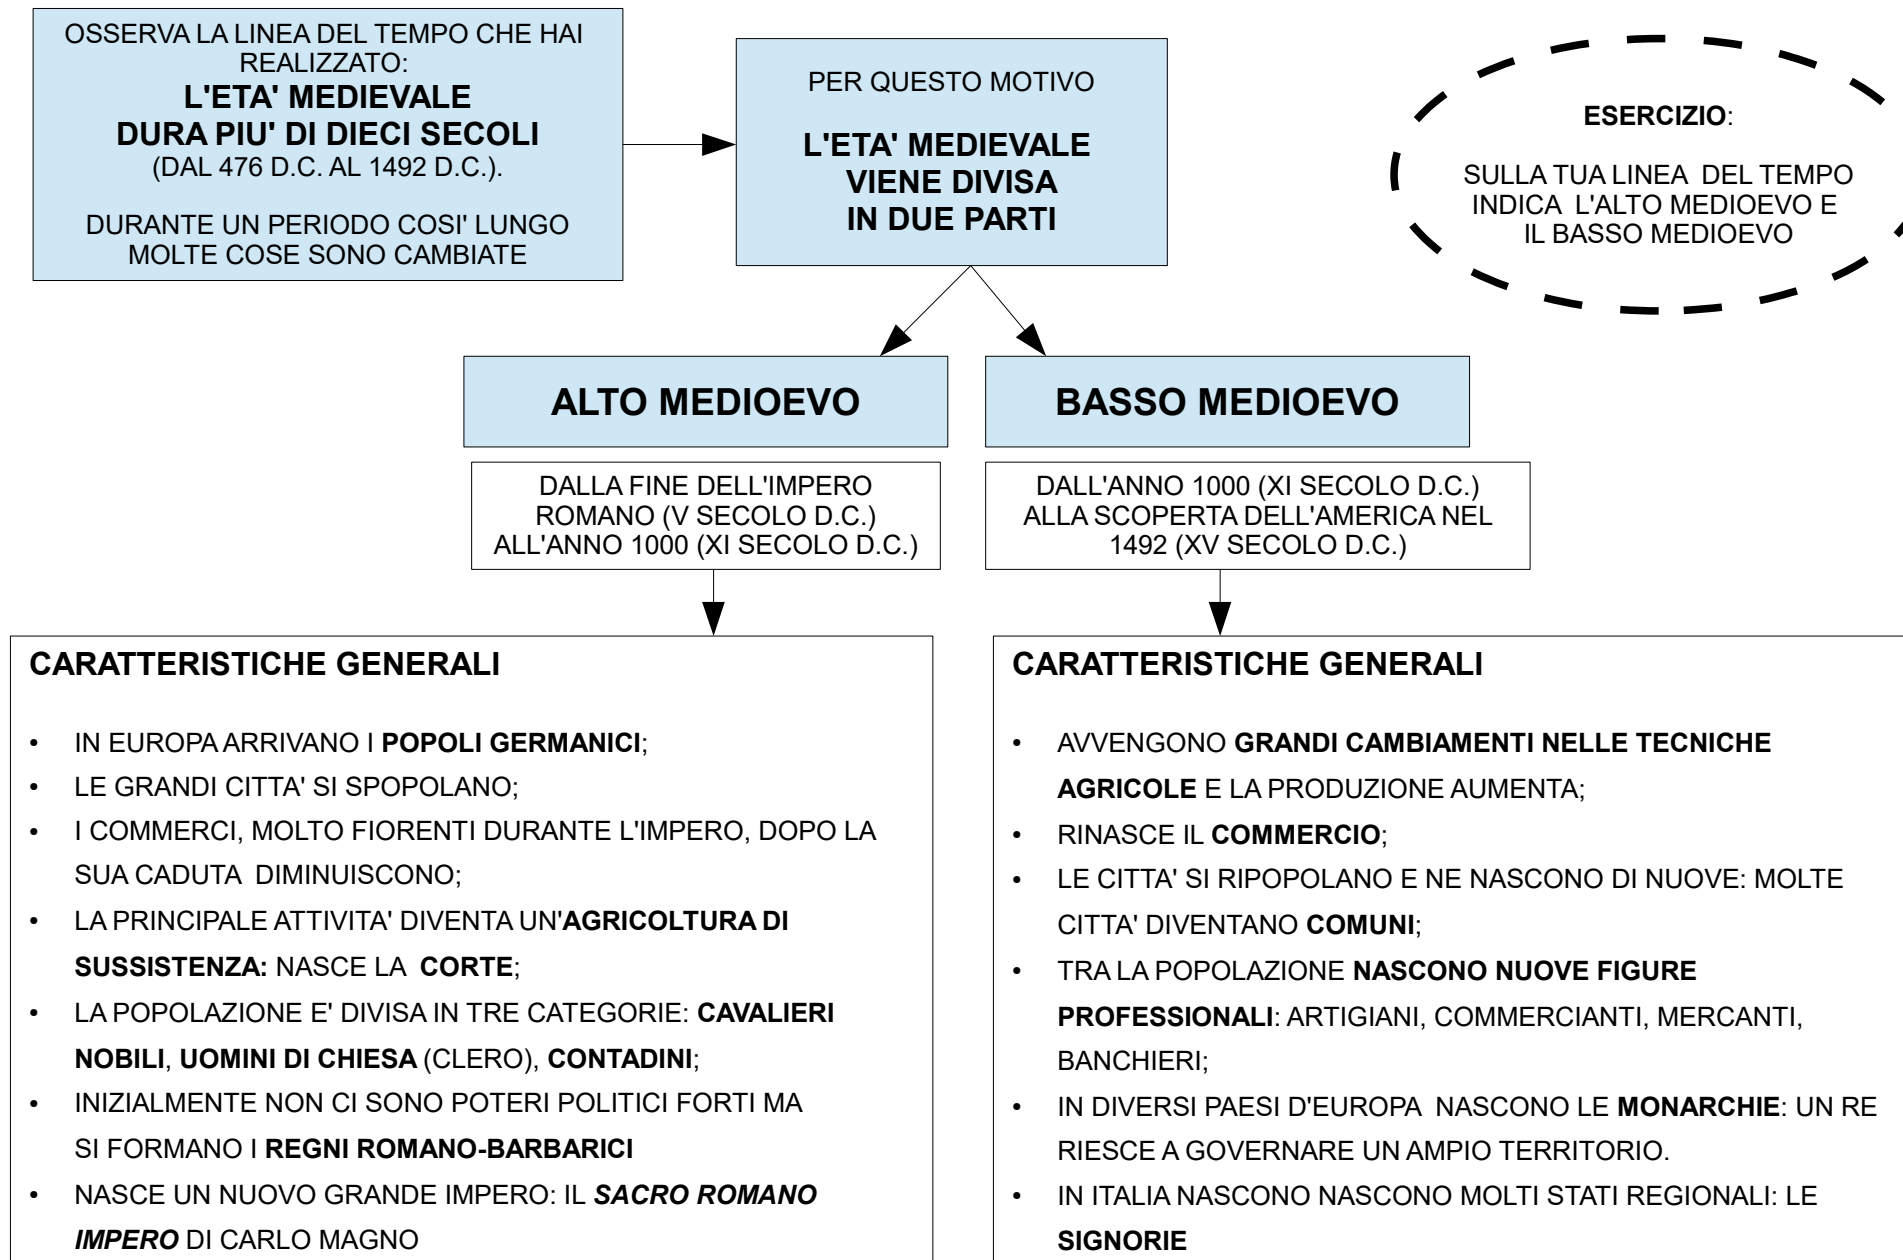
OSSERVA LA LINEA DEL TEMPO CHE HAI REALIZZATO:
**L'ETA' MEDIEVALE DURA PIU' DI DIECI SECOLI**
(DAL 476 D.C. AL 1492 D.C.).

DURANTE UN PERIODO COSI' LUNGO MOLTE COSE SONO CAMBIATE

PER QUESTO MOTIVO

**L'ETA' MEDIEVALE VIENE DIVISA IN DUE PARTI**

**ESERCIZIO**:

SULLA TUA LINEA DEL TEMPO INDICA L'ALTO MEDIOEVO E IL BASSO MEDIOEVO

**ALTO MEDIOEVO**

DALLA FINE DELL'IMPERO ROMANO (V SECOLO D.C.) ALL'ANNO 1000 (XI SECOLO D.C.)

**CARATTERISTICHE GENERALI**

- IN EUROPA ARRIVANO I **POPOLI GERMANICI**;
- LE GRANDI CITTA' SI SPOPOLANO;
- I COMMERCI, MOLTO FIORENTI DURANTE L'IMPERO, DOPO LA SUA CADUTA DIMINUISCONO;
- LA PRINCIPALE ATTIVITA' DIVENTA UN'**AGRICOLTURA DI SUSSISTENZA:** NASCE LA **CORTE**;
- LA POPOLAZIONE E' DIVISA IN TRE CATEGORIE: **CAVALIERI NOBILI**, **UOMINI DI CHIESA** (CLERO), **CONTADINI**;
- INIZIALMENTE NON CI SONO POTERI POLITICI FORTI MA SI FORMANO I **REGNI ROMANO-BARBARICI**
- NASCE UN NUOVO GRANDE IMPERO: IL ***SACRO ROMANO IMPERO*** DI CARLO MAGNO

**BASSO MEDIOEVO**

DALL'ANNO 1000 (XI SECOLO D.C.) ALLA SCOPERTA DELL'AMERICA NEL 1492 (XV SECOLO D.C.)

**CARATTERISTICHE GENERALI**

- AVVENGONO **GRANDI CAMBIAMENTI NELLE TECNICHE AGRICOLE** E LA PRODUZIONE AUMENTA;
- RINASCE IL **COMMERCIO**;
- LE CITTA' SI RIPOPOLANO E NE NASCONO DI NUOVE: MOLTE CITTA' DIVENTANO **COMUNI**;
- TRA LA POPOLAZIONE **NASCONO NUOVE FIGURE PROFESSIONALI**: ARTIGIANI, COMMERCIANTI, MERCANTI, BANCHIERI;
- IN DIVERSI PAESI D'EUROPA NASCONO LE **MONARCHIE**: UN RE RIESCE A GOVERNARE UN AMPIO TERRITORIO.
- IN ITALIA NASCONO NASCONO MOLTI STATI REGIONALI: LE **SIGNORIE**